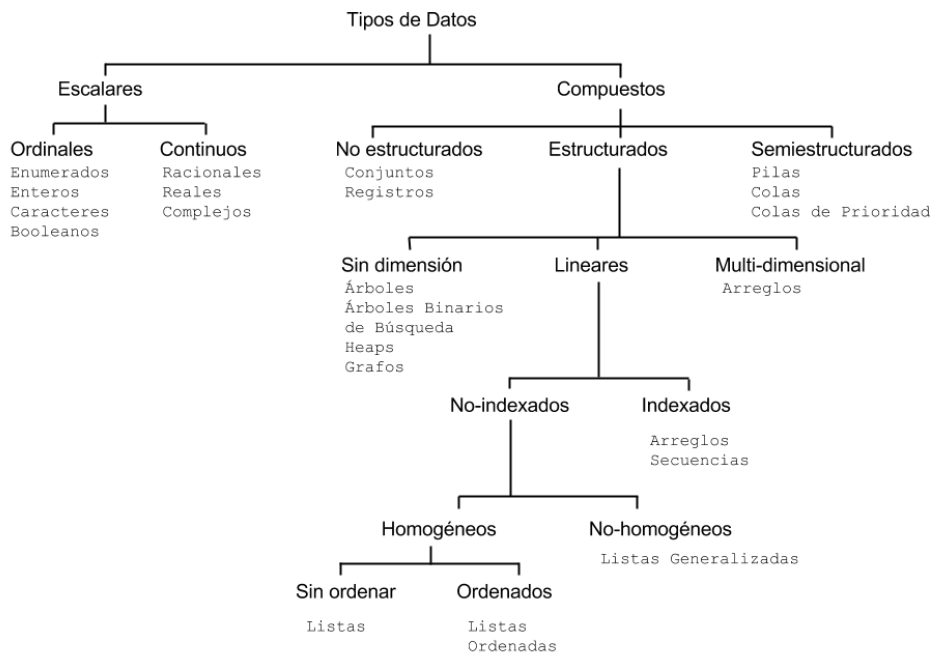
Tipos de Datos

Escalares

Compuestos

Ordinales
Enumerados
Enteros
Caracteres
Booleanos

Continuos
Racionales
Reales
Complejos

No estructurados
Conjuntos
Registros

Estructurados

Semiestructurados
Pilas
Colas
Colas de Prioridad

Sin dimensión
Árboles
Árboles Binarios de Búsqueda
Heaps
Grafos

Lineares

Multi-dimensional
Arreglos

No-indexados

Indexados
Arreglos
Secuencias

Homogéneos

No-homogéneos
Listas Generalizadas

Sin ordenar
Listas

Ordenados
Listas Ordenadas